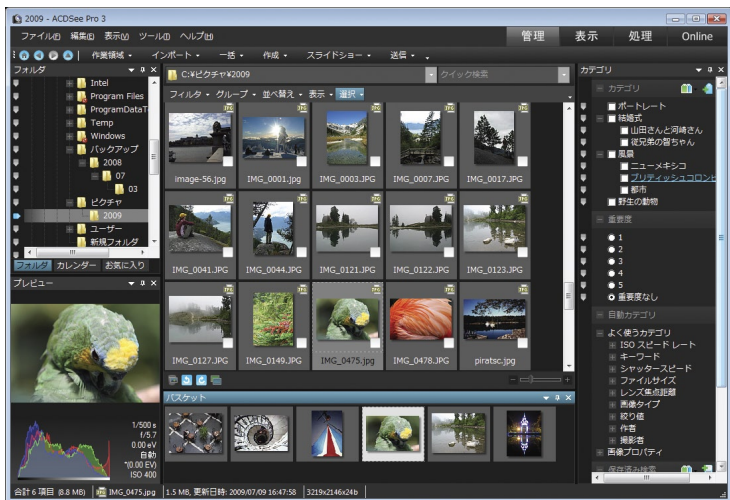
2009 - ACDSee Pro 3

ファイル(F) 編集(E) 表示(V) ツール(T) ヘルプ(H)

管理 表示 処理 Online

作業領域 ▾ インポート ▾ 一括 ▾ 作成 ▾ スライドショー ▾ 送信 ▾

フォルダ

Intel
Program Files
ProgramDataT
Temp
Windows
バックアップ
2008
07
03
ピクチャ
2009
ユーザー
新規フォルダ

フォルダ カレンダー お気に入り

C:¥ピクチャ¥2009

クイック検索

フィルタ ▾ グループ ▾ 並べ替え ▾ 表示 ▾ 選択 ▾

image-56.jpg
IMG_0001.jpg
IMG_0003.JPG
IMG_0007.JPG
IMG_0017.JPG
IMG_0041.JPG
IMG_0044.JPG
IMG_0121.JPG
IMG_0122.JPG
IMG_0123.JPG
IMG_0127.JPG
IMG_0149.JPG
IMG_0475.JPG
IMG_0478.JPG
piratsc.jpg

カテゴリ

カテゴリ
ポートレート
結婚式
山田さんと河崎さん
従兄弟の智ちゃん
風景
ニューメキシコ
ブリティッシュコロン
都市
野生の動物

重要度
1
2
3
4
5
重要度なし

自動カテゴリ
よく使うカテゴリ
ISO スピード レート
キーワード
シャッタースピード
ファイルサイズ
レンズ焦点距離
画像タイプ
絞り値
作者
撮影者
画像プロパティ

保存済み検索

プレビュー

1/500 s
f/5.7
0.00 eV
自動
*(0.00 EV
ISO 400

バスケット

合計 6 項目 (8.8 MB) IMG_0475.jpg 1.5 MB, 更新日時: 2009/07/09 16:47:58 3219x2146x24b